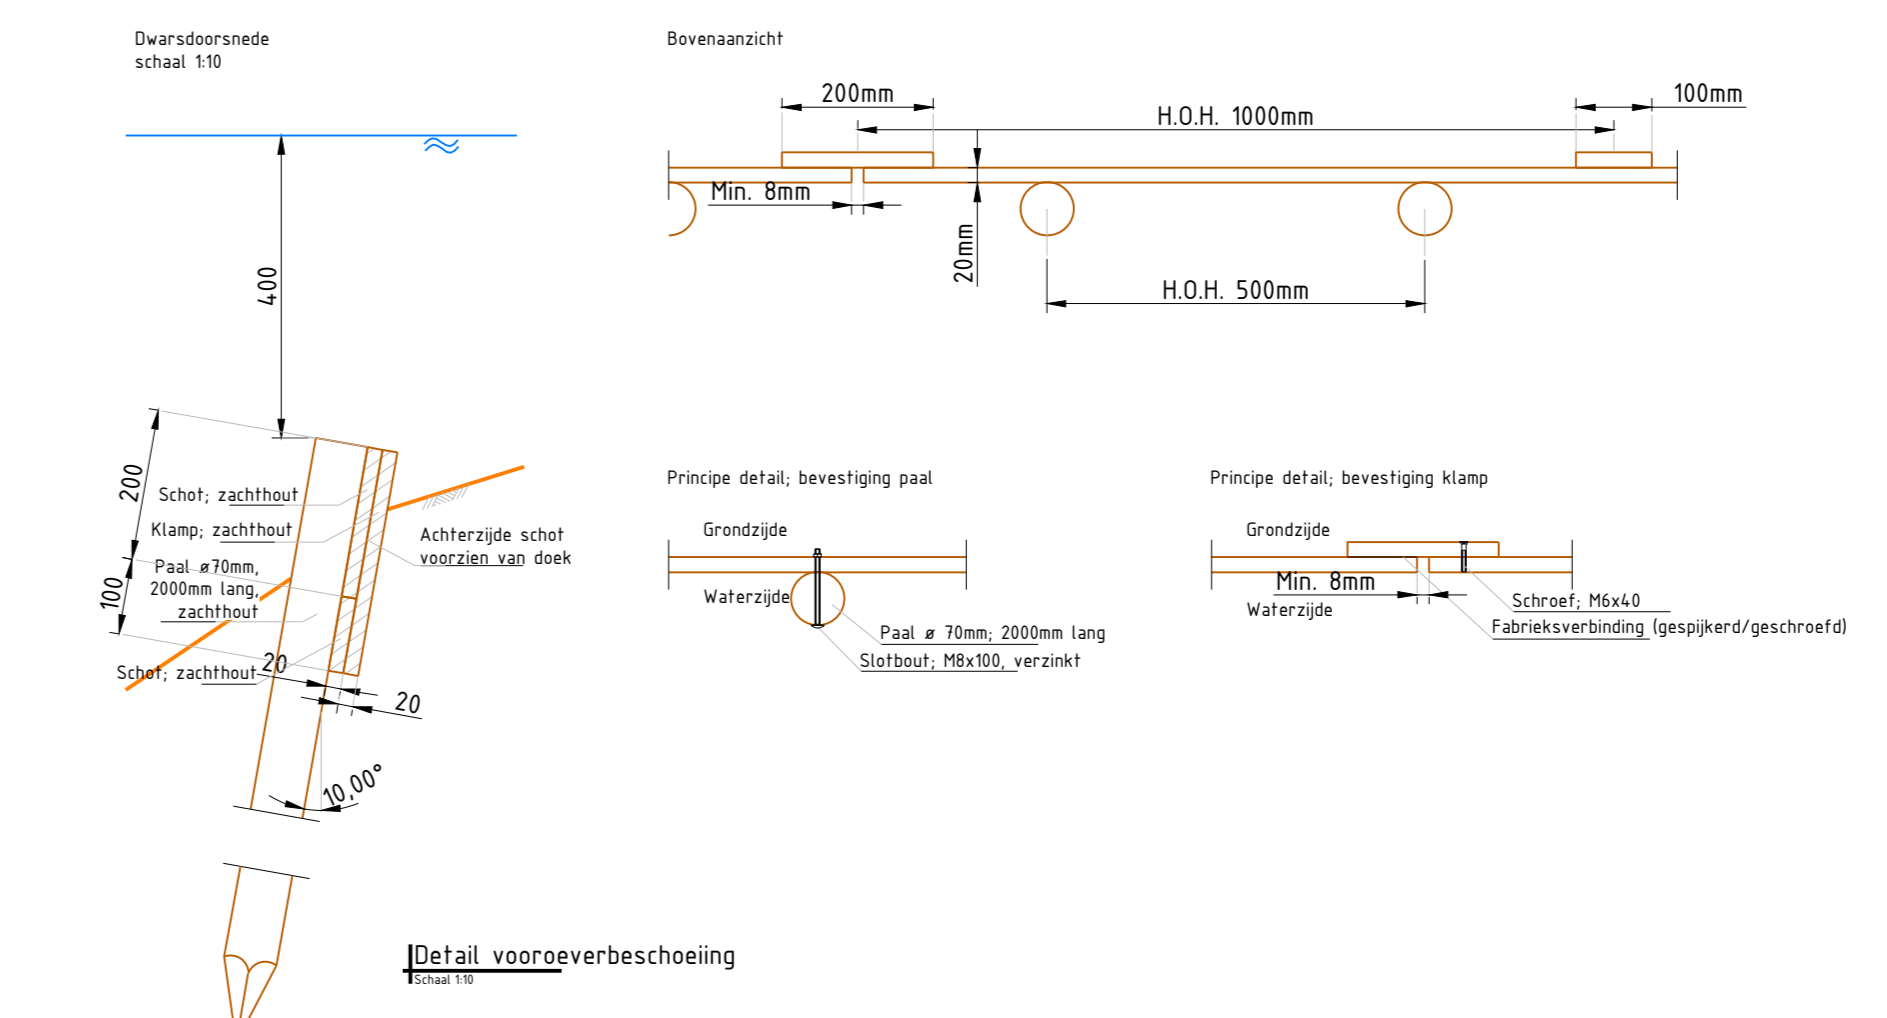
Dwarsdoorsnede
schaal 1:10

400

200

Schot; zachthout

Klamp; zachthout

Achterzijde schot voorzien van doek

100

Paal ø70mm, 2000mm lang, zachthout

Schot; zachthout

20

20

10,00°

Bovenaanzicht

200mm

100mm

H.O.H. 1000mm

Min. 8mm

20mm

H.O.H. 500mm

Principe detail; bevestiging paal

Grondzijde

Waterzijde

Paal ø 70mm; 2000mm lang

Slotbout; M8x100, verzinkt

Principe detail; bevestiging klamp

Grondzijde

Min. 8mm

Waterzijde

Schroef; M6x40

Fabrieksverbinding (gespijkerd/geschroefd)

Detail vooroeverbeschoeiing
Schaal 1:10